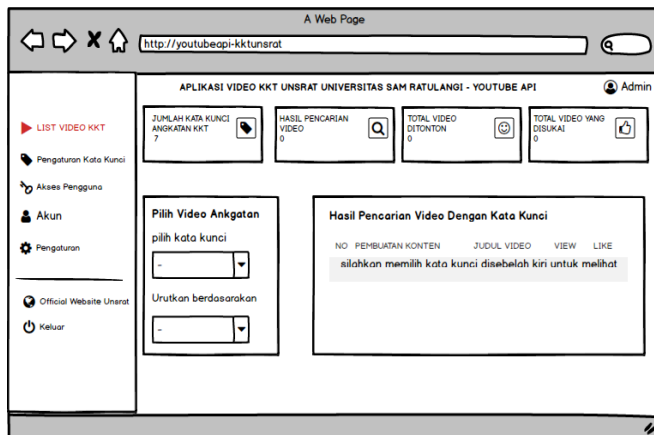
A Web Page

http://youtubeapi-kktunsrat

APLIKASI VIDEO KKT UNSRAT UNIVERSITAS SAM RATULANGI - YOUTUBE API

Admin

LIST VIDEO KKT

Pengaturan Kata Kunci

Akses Pengguna

Akun

Pengaturan

Official Website Unsrat

Keluar

JUMLAH KATA KUNCI ANGKATAN KKT
7

HASIL PENCARIAN VIDEO
0

TOTAL VIDEO DITONTON
0

TOTAL VIDEO YANG DISUKAI
0

Pilih Video Angkatan

pilih kata kunci

-

Urutkan berdasarkan

-

Hasil Pencarian Video Dengan Kata Kunci

| NO | PEMBUATAN KONTEN | JUDUL VIDEO | VIEW | LIKE |
|---|---|---|---|---|

silahkan memilih kata kunci disebelah kiri untuk melihat